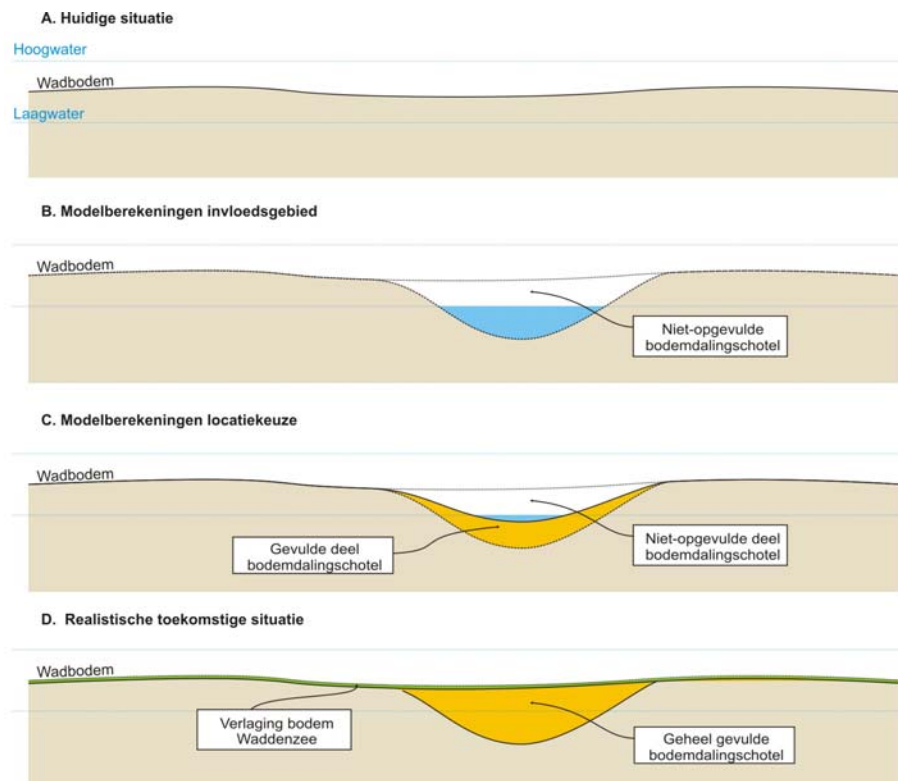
A. Huidige situatie

Hoogwater

Wadbodem

Laagwater

B. Modelberekeningen invloedsgebied

Wadbodem

Niet-opgevulde bodemdalingschotel

C. Modelberekeningen locatiekeuze

Wadbodem

Gevulde deel bodemdalingschotel

Niet-opgevulde deel bodemdalingschotel

D. Realistische toekomstige situatie

Wadbodem

Verlaging bodem Waddenzee

Geheel gevulde bodemdalingschotel